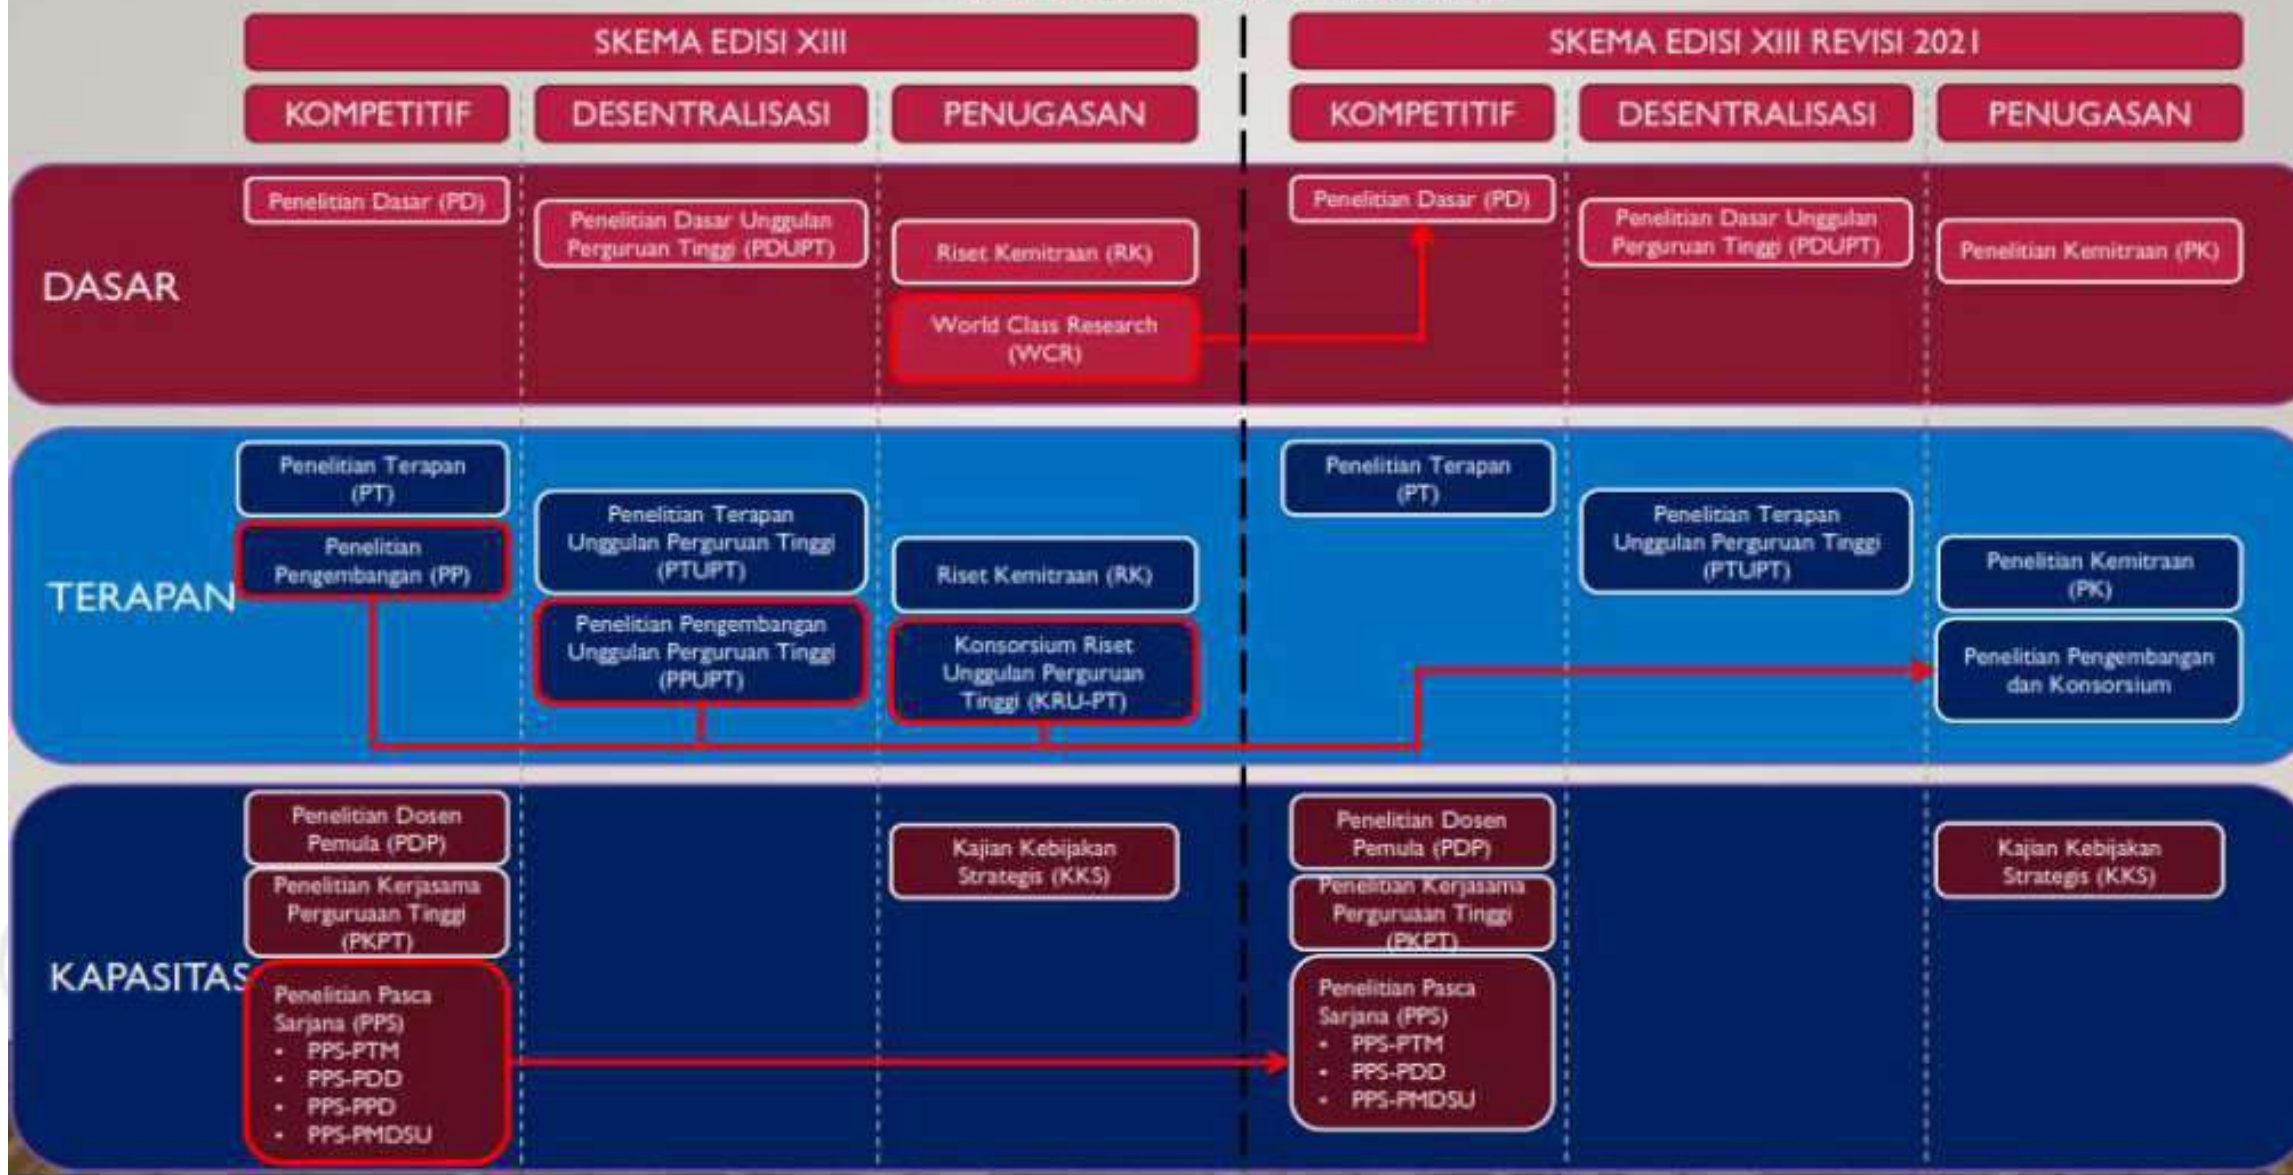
| | SKEMA EDISI XIII | | | SKEMA EDISI XIII REVISI 2021 | | |
|---|---|---|---|---|---|---|
| | KOMPETITIF | DESENTRALISASI | PENUGASAN | KOMPETITIF | DESENTRALISASI | PENUGASAN |
| DASAR | Penelitian Dasar (PD) | Penelitian Dasar Unggulan Perguruan Tinggi (PDUPT) | Riset Kemitraan (RK)<br>World Class Research (WCR) | Penelitian Dasar (PD) | Penelitian Dasar Unggulan Perguruan Tinggi (PDUPT) | Penelitian Kemitraan (PK) |
| TERAPAN | Penelitian Terapan (PT)<br>Penelitian Pengembangan (PP) | Penelitian Terapan Unggulan Perguruan Tinggi (PTUPT)<br>Penelitian Pengembangan Unggulan Perguruan Tinggi (PPUPT) | Riset Kemitraan (RK)<br>Konsorsium Riset Unggulan Perguruan Tinggi (KRU-PT) | Penelitian Terapan (PT) | Penelitian Terapan Unggulan Perguruan Tinggi (PTUPT) | Penelitian Kemitraan (PK)<br>Penelitian Pengembangan dan Konsorsium |
| KAPASITAS | Penelitian Dosen Pemula (PDP)<br>Penelitian Kerjasama Perguruaan Tinggi (PKPT)<br>Penelitian Pasca Sarjana (PPS)<br>• PPS-PTM<br>• PPS-PDD<br>• PPS-PPD<br>• PPS-PMDSU | | Kajian Kebijakan Strategis (KKS) | Penelitian Dosen Pemula (PDP)<br>Penelitian Kerjasama Perguruaan Tinggi (PKPT)<br>Penelitian Pasca Sarjana (PPS)<br>• PPS-PTM<br>• PPS-PDD<br>• PPS-PMDSU | | Kajian Kebijakan Strategis (KKS) |